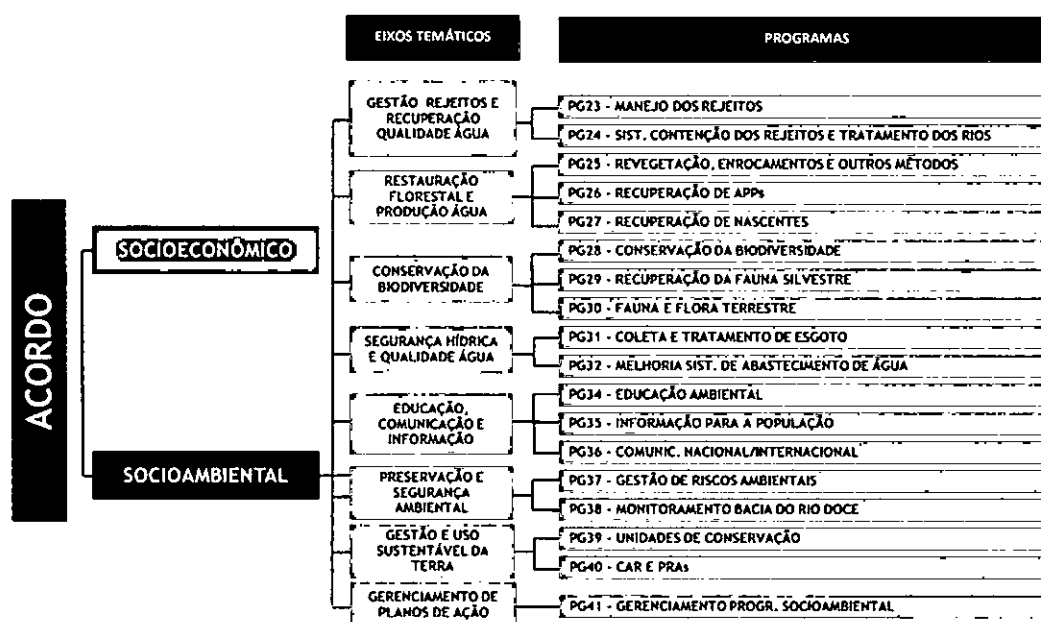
ACORDO

SOCIOECONÔMICO

SOCIOAMBIENTAL

EIXOS TEMÁTICOS

PROGRAMAS

GESTÃO REJEITOS E RECUPERAÇÃO QUALIDADE ÁGUA

PG23 - MANEJO DOS REJEITOS

PG24 - SIST. CONTENÇÃO DOS REJEITOS E TRATAMENTO DOS RIOS

RESTAURAÇÃO FLORESTAL E PRODUÇÃO ÁGUA

PG25 - REVEGETAÇÃO, ENROCAMENTOS E OUTROS MÉTODOS

PG26 - RECUPERAÇÃO DE APPs

PG27 - RECUPERAÇÃO DE NASCENTES

CONSERVAÇÃO DA BIODIVERSIDADE

PG28 - CONSERVAÇÃO DA BIODIVERSIDADE

PG29 - RECUPERAÇÃO DA FAUNA SILVESTRE

PG30 - FAUNA E FLORA TERRESTRE

SEGURANÇA HÍDRICA E QUALIDADE ÁGUA

PG31 - COLETA E TRATAMENTO DE ESGOTO

PG32 - MELHORIA SIST. DE ABASTECIMENTO DE ÁGUA

EDUCAÇÃO, COMUNICAÇÃO E INFORMAÇÃO

PG34 - EDUCAÇÃO AMBIENTAL

PG35 - INFORMAÇÃO PARA A POPULAÇÃO

PG36 - COMUNIC. NACIONAL/INTERNACIONAL

PRESERVAÇÃO E SEGURANÇA AMBIENTAL

PG37 - GESTÃO DE RISCOS AMBIENTAIS

PG38 - MONITORAMENTO BACIA DO RIO DOCE

GESTÃO E USO SUSTENTÁVEL DA TERRA

PG39 - UNIDADES DE CONSERVAÇÃO

PG40 - CAR E PRAs

GERENCIAMENTO DE PLANOS DE AÇÃO

PG41 - GERENCIAMENTO PROGR. SOCIOAMBIENTAL